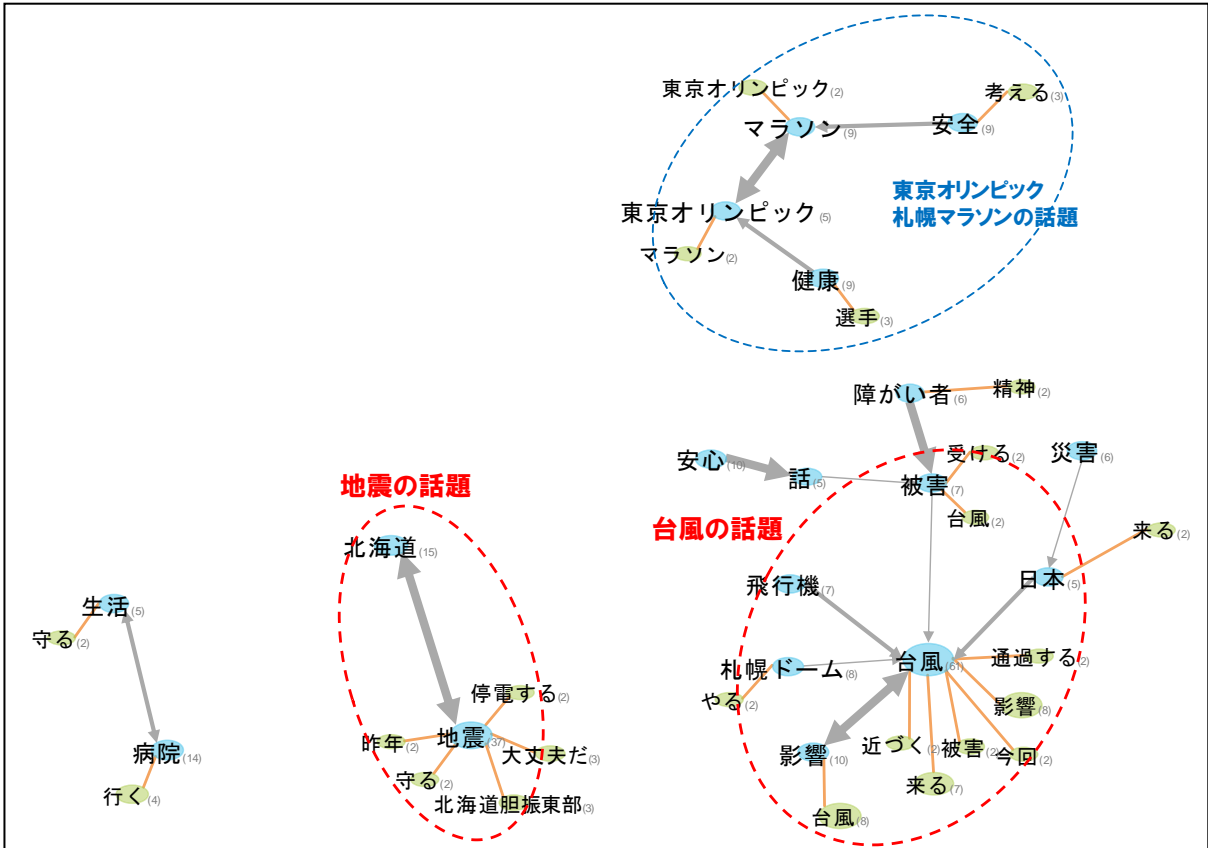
東京オリンピック(2)
考える(3)
マラソン(9)
安全(9)
東京オリンピック(5)
東京オリンピック
札幌マラソンの話題
マラソン(2)
健康(9)
選手(3)

障がい者(6)
精神(2)
受ける(2)
災害(6)
安心(10)
話(5)
被害(7)
台風(2)
来る(2)
台風の話題
日本(5)
飛行機(7)
札幌ドーム(8)
台風(61)
通過する(2)
やる(2)
影響(8)
近づく(2)
被害(2)
影響(10)
今回(2)
来る(7)
台風(8)

地震の話題
北海道(15)
停電する(2)
昨年(2)
地震(37)
大丈夫だ(3)
守る(2)
北海道胆振東部(3)

生活(5)
守る(2)
病院(14)
行く(4)